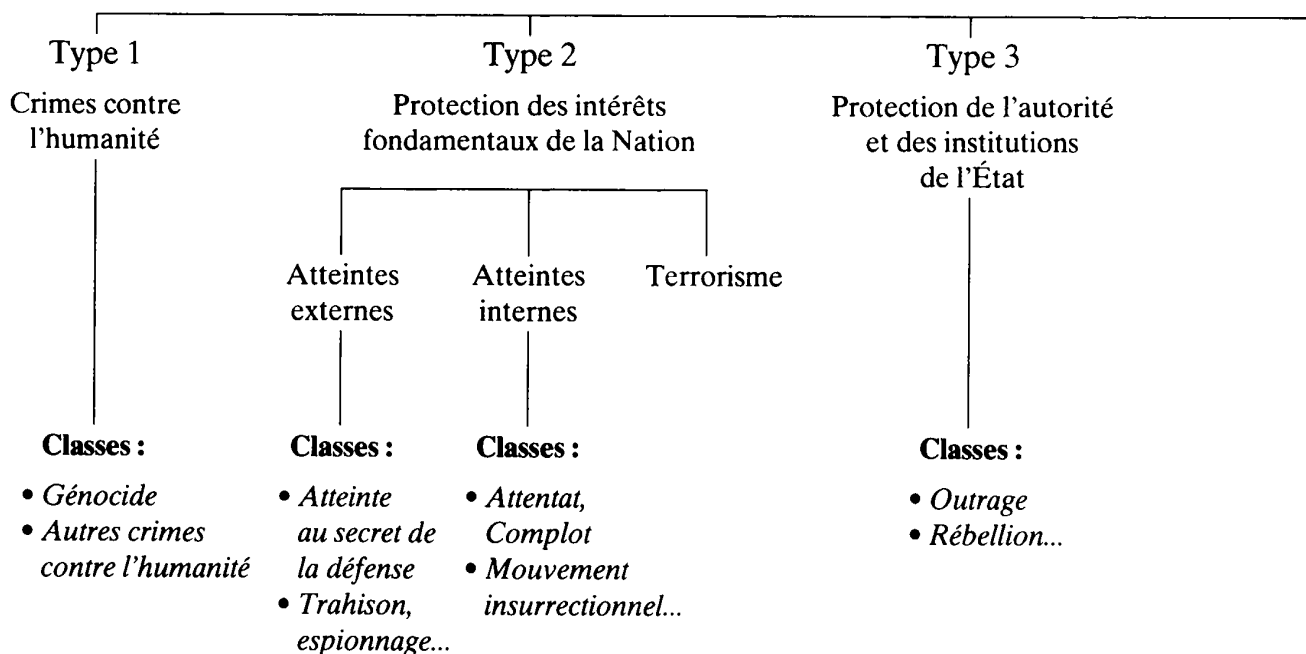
Type 1

Crimes contre l'humanité

Classes :

• *Génocide*
• *Autres crimes contre l'humanité*

Type 2

Protection des intérêts fondamentaux de la Nation

Atteintes externes

Classes :

• *Atteinte au secret de la défense*
• *Trahison, espionnage...*

Atteintes internes

Classes :

• *Attentat, Complot*
• *Mouvement insurrectionnel...*

Terrorisme

Type 3

Protection de l'autorité et des institutions de l'État

Classes :

• *Outrage*
• *Rébellion...*